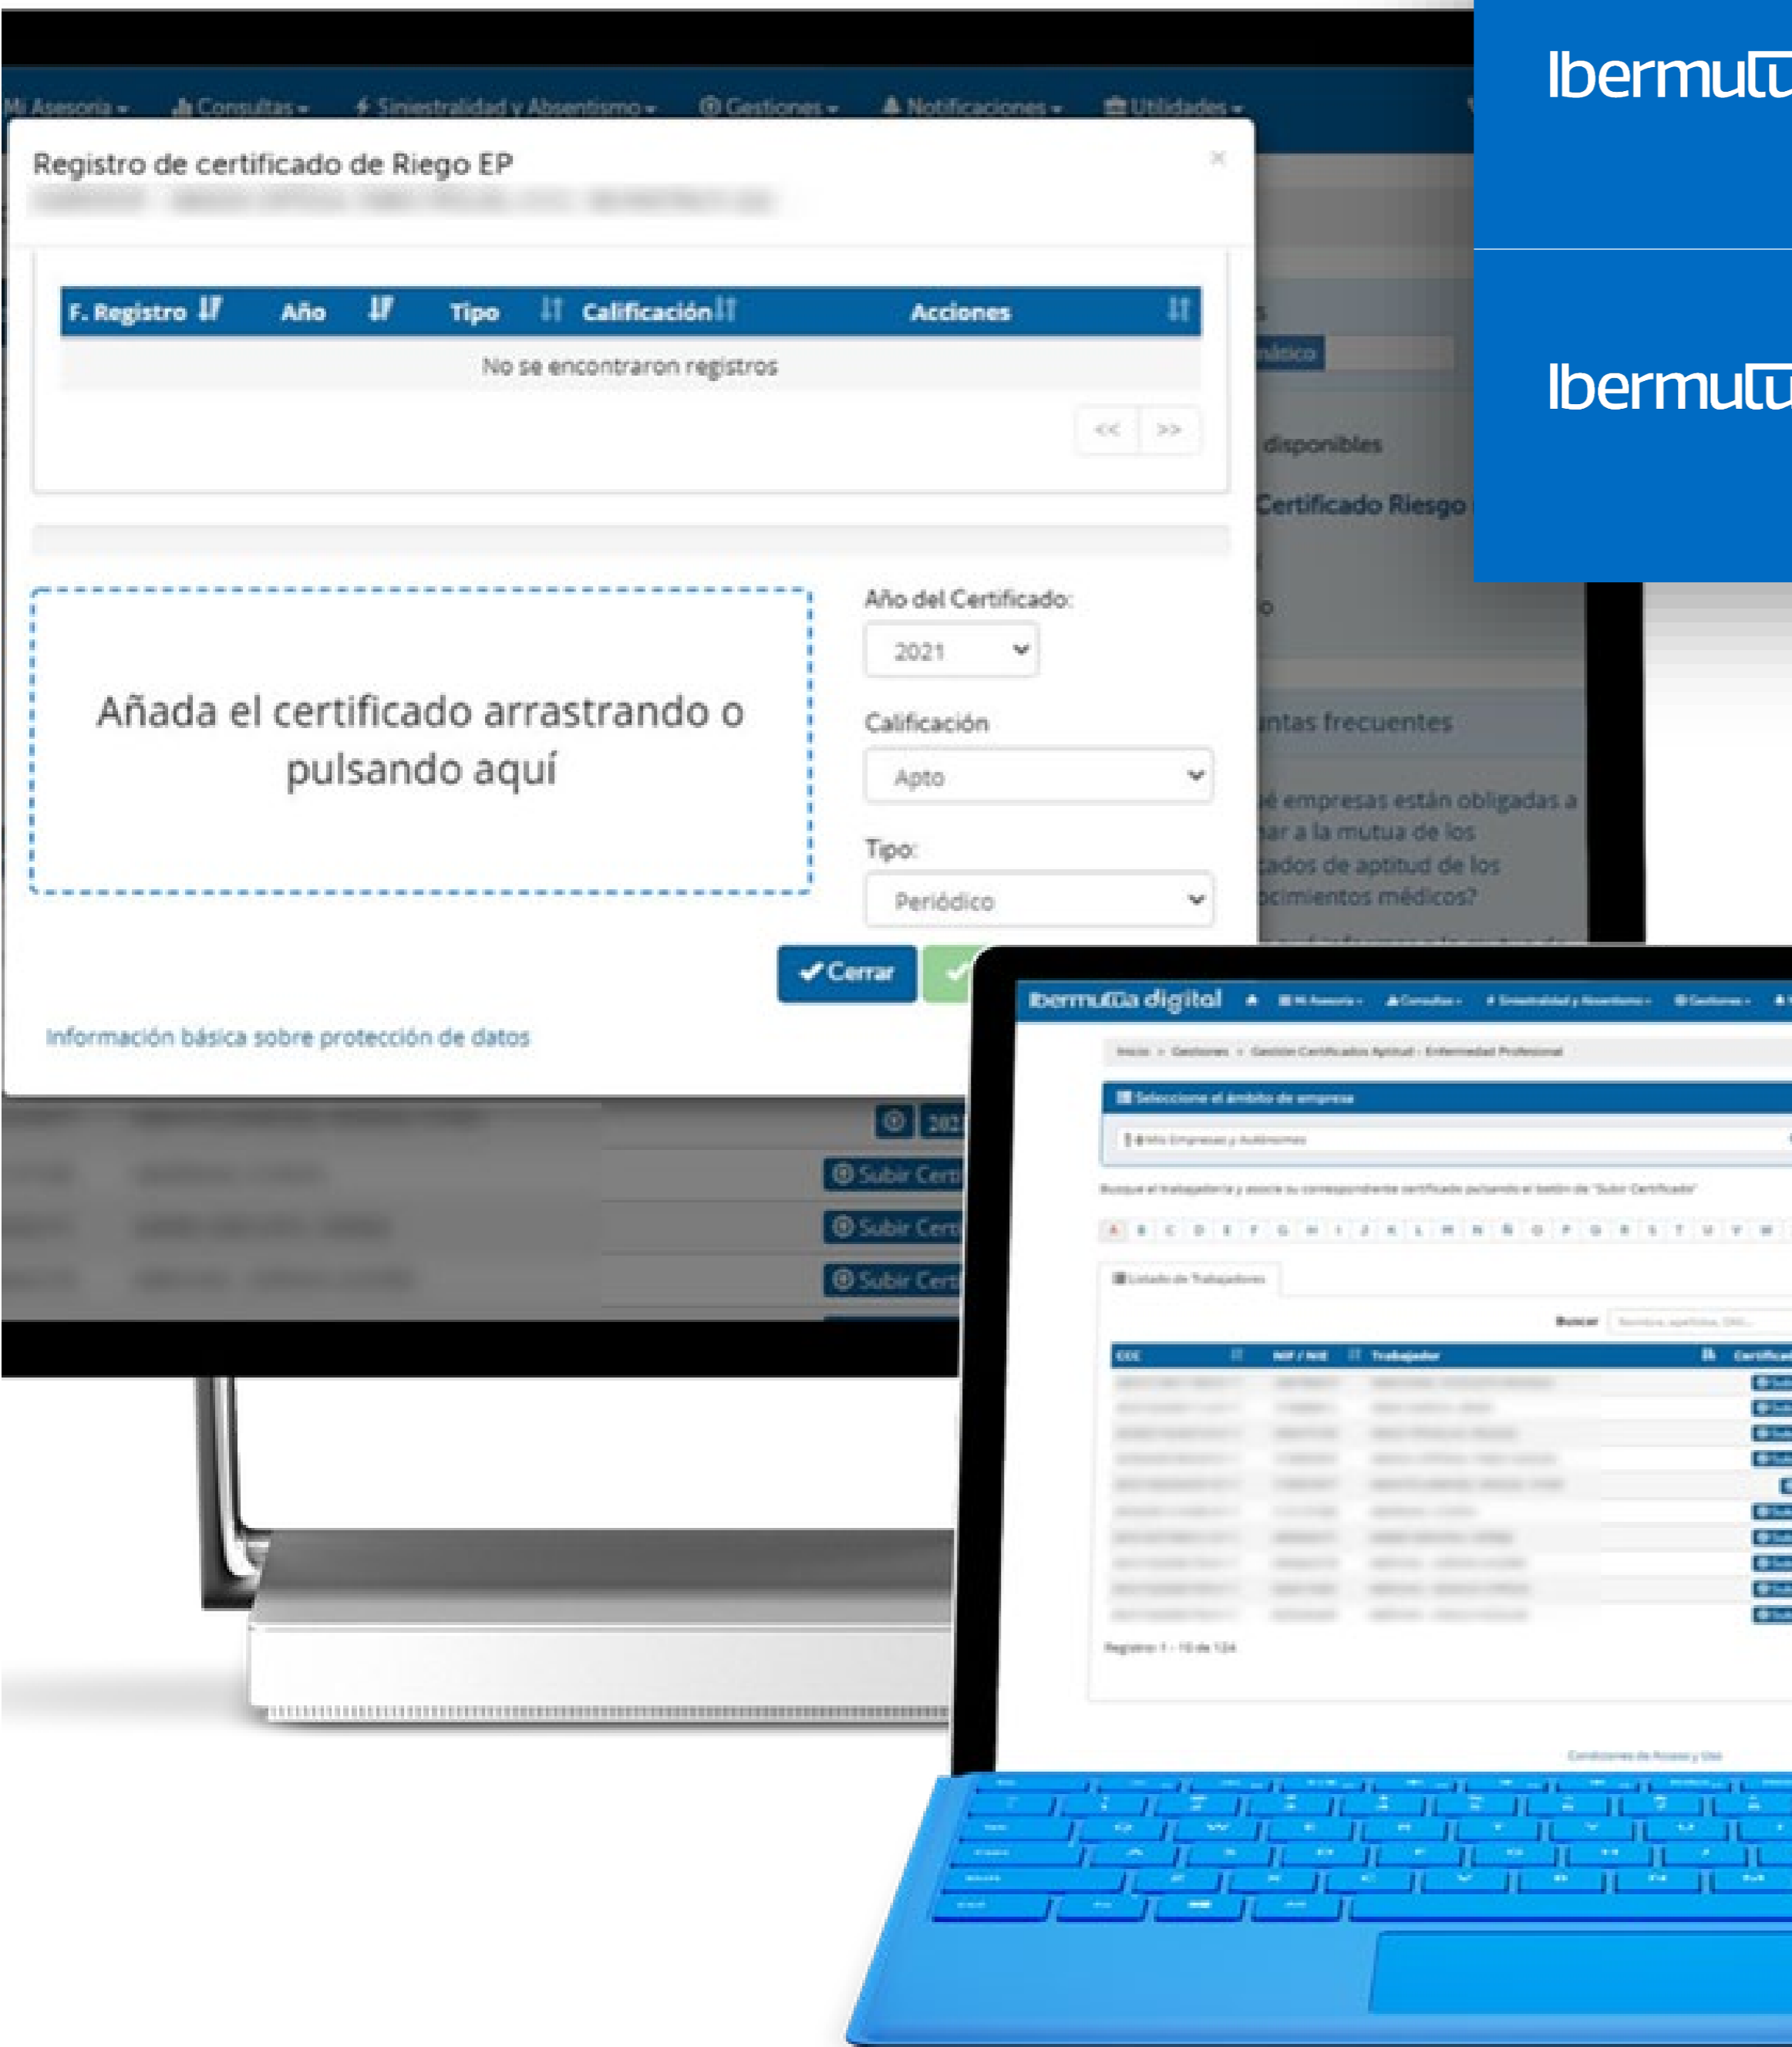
Ibermutu

Ibermutu

Mi Asesoría ▾ Consultas ▾ Siniestralidad y Absentismo ▾ Gestiones ▾ Notificaciones ▾ Utilidades ▾

Registro de certificado de Riego EP
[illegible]

| F. Registro | Año | Tipo | Calificación | Acciones |
|---|---|---|---|---|
| No se encontraron registros | | | | |

<< >>

Añada el certificado arrastrando o pulsando aquí

Año del Certificado:
2021

Calificación
Apto

Tipo:
Periódico

✔ Cerrar

Información básica sobre protección de datos

...s
...mático
... disponibles
Certificado Riesgo
...ntas frecuentes
...é empresas están obligadas a ...ar a la mutua de los ...ados de aptitud de los ...ocimientos médicos?

202
Subir Cert
Subir Cert
Subir Cert

Ibermutua digital

Inicio > Gestiones > Gestión Certificados Aptitud - Enfermedad Profesional

Seleccione el ámbito de empresa

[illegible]

Busque al trabajador/a y asocie su correspondiente certificado pulsando el botón de "Subir Certificado"

A B C D E F G H I J K L M N Ñ O P Q R S T U V W

Listado de Trabajadores

Buscar

| CCC | NIF / NIE | Trabajador | Certificado |
|---|---|---|---|

Registros 1 - 10 de 124

Condiciones de Acceso y Uso